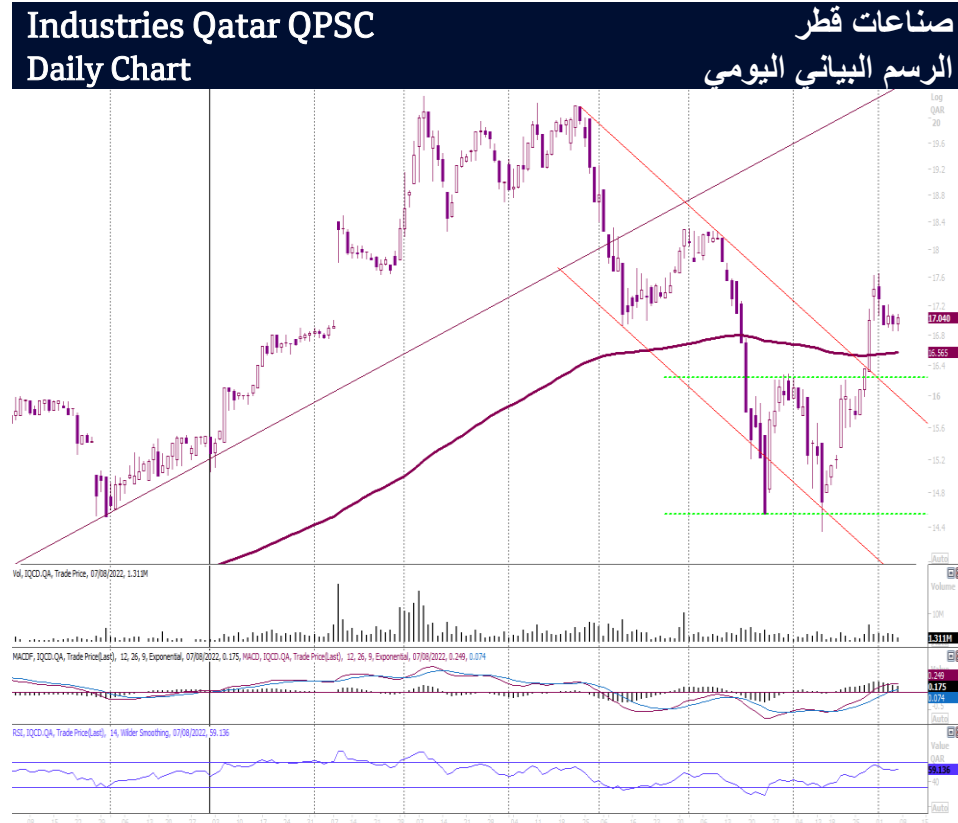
Industries Qatar QPSC
Daily Chart

صناعات قطر
الرسم البياني اليومي

Log QAR
20
19.6
19.2
18.8
18
17.6
17.2
17.040
16.565
16.4
16
15.6
15.2
14.8
14.4
Auto

Vol, IQCD.QA, Trade Price, 07/08/2022, 1.311M
Volume
10M
1.311M

MACDF, IQCD.QA, Trade Price(Last), 12, 26, 9, Exponential, 07/08/2022, 0.175, MACD, IQCD.QA, Trade Price(Last), 12, 26, 9, Exponential, 07/08/2022, 0.249, 0.074
0.249
0.175
0.074
Auto

RSI, IQCD.QA, Trade Price(Last), 14, Wilder Smoothing, 07/08/2022, 59.136
Value
QAR
59.136
40
Auto